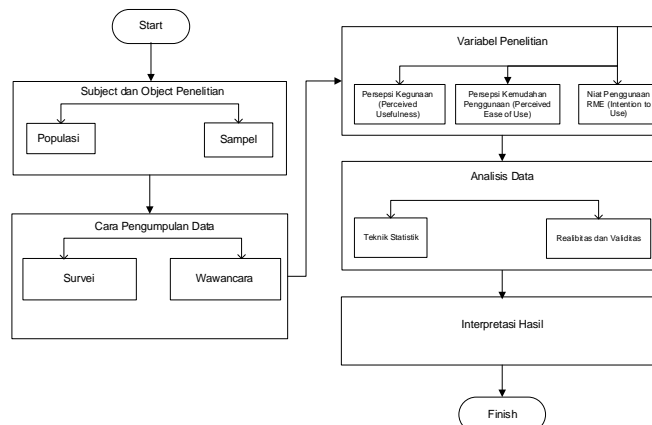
Start

Subject dan Object Penelitian

Populasi

Sampel

Cara Pengumpulan Data

Survei

Wawancara

Variabel Penelitian

Persepsi Kegunaan (Perceived Usefulness)

Persepsi Kemudahan Penggunaan (Perceived Ease of Use)

Niat Penggunaan RME (Intention to Use)

Analisis Data

Teknik Statistik

Realibitas dan Validitas

Interpretasi Hasil

Finish